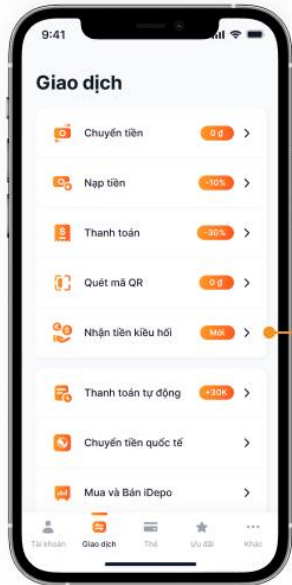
9:41

Giao dịch

Chuyển tiền 0 ₫ >

Nạp tiền -10% >

Thanh toán -30% >

Quét mã QR 0 ₫ >

Nhận tiền kiều hối Mới >

Thanh toán tự động +30K >

Chuyển tiền quốc tế >

Mua và Bán iDepo >

Tài khoản Giao dịch Thẻ Ưu đãi Khác